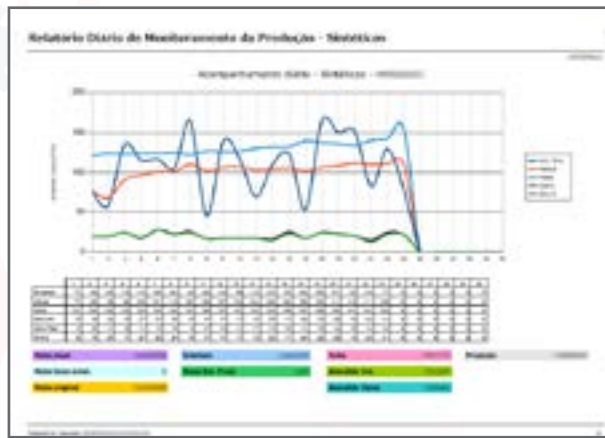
Relatório Diário de Monitoramento da Produção - Sintéticos

Acompanhamento Diário - Sintéticos - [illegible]

200

150

100

50

0

Meta atual

Meta base anos

Meta original

Entradas

Quando (Prod.)

Saída

Acumulado

Acumulado Saída

Previsão

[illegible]